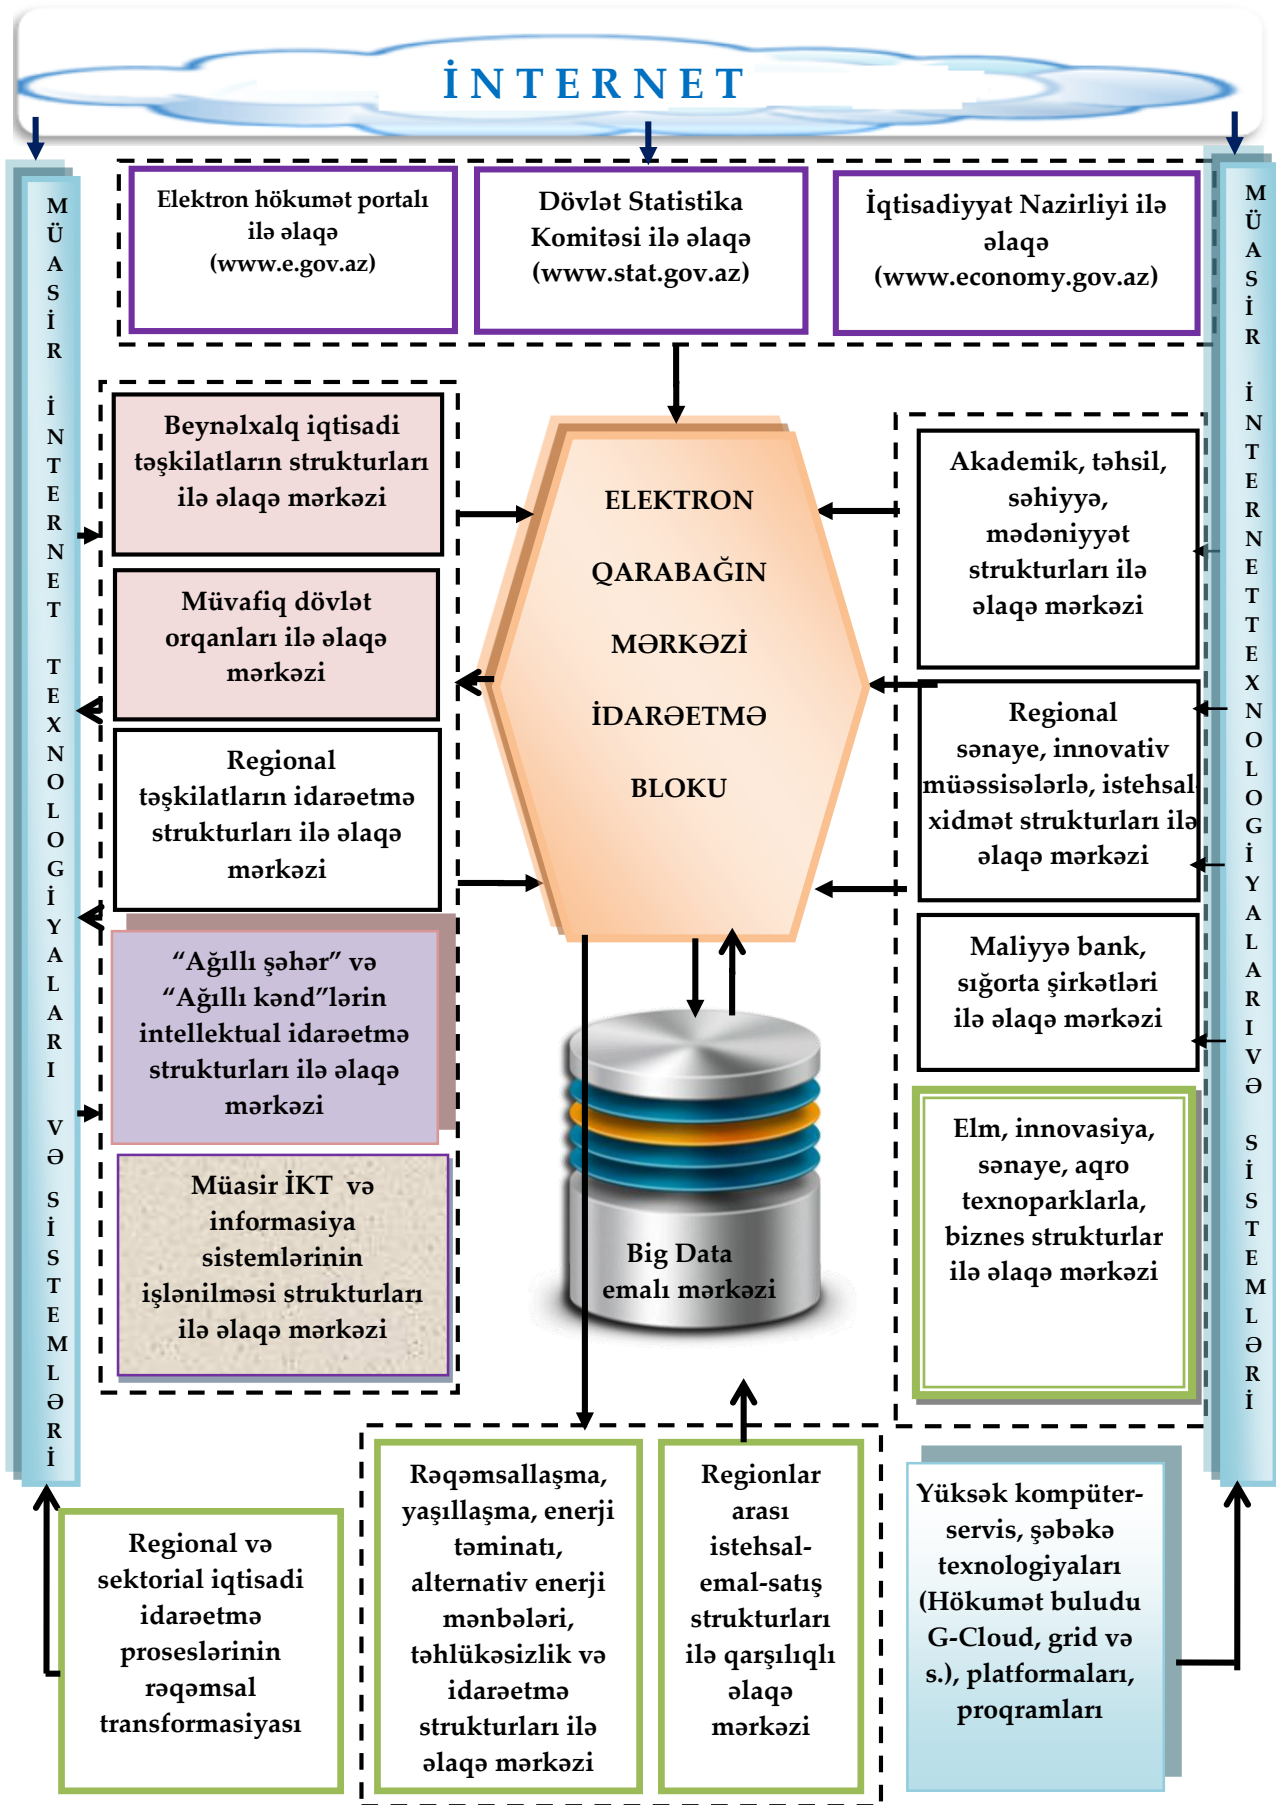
İNTERNET

MÜASİR İNTERNET TEXNOLOGİYALARI VƏ SİSTEMLƏRİ

Elektron hökumət portalı ilə əlaqə (www.e.gov.az)

Dövlət Statistika Komitəsi ilə əlaqə (www.stat.gov.az)

İqtisadiyyat Nazirliyi ilə əlaqə (www.economy.gov.az)

MÜASİR İNTERNET TEXNOLOGİYALARI VƏ SİSTEMLƏRİ

Beynəlxalq iqtisadi təşkilatların strukturları ilə əlaqə mərkəzi

Müvafiq dövlət orqanları ilə əlaqə mərkəzi

Regional təşkilatların idarəetmə strukturları ilə əlaqə mərkəzi

"Ağıllı şəhər" və "Ağıllı kənd"lərin intellektual idarəetmə strukturları ilə əlaqə mərkəzi

Müasir İKT və informasiya sistemlərinin işlənilməsi strukturları ilə əlaqə mərkəzi

ELEKTRON QARABAĞIN MƏRKƏZİ İDARƏETMƏ BLOKU

Big Data emalı mərkəzi

Akademik, təhsil, səhiyyə, mədəniyyət strukturları ilə əlaqə mərkəzi

Regional sənaye, innovativ müəssisələrlə, istehsal xidmət strukturları ilə əlaqə mərkəzi

Maliyyə bank, sığorta şirkətləri ilə əlaqə mərkəzi

Elm, innovasiya, sənaye, aqro texnoparklarla, biznes strukturlar ilə əlaqə mərkəzi

Regional və sektorial iqtisadi idarəetmə proseslərinin rəqəmsal transformasiyası

Rəqəmsallaşma, yaşıllaşma, enerji təminatı, alternativ enerji mənbələri, təhlükəsizlik və idarəetmə strukturları ilə əlaqə mərkəzi

Regionlar arası istehsal-emal-satış strukturları ilə qarşılıqlı əlaqə mərkəzi

Yüksək kompüter-servis, şəbəkə texnologiyaları (Hökumət buludu G-Cloud, grid və s.), platformaları, proqramları